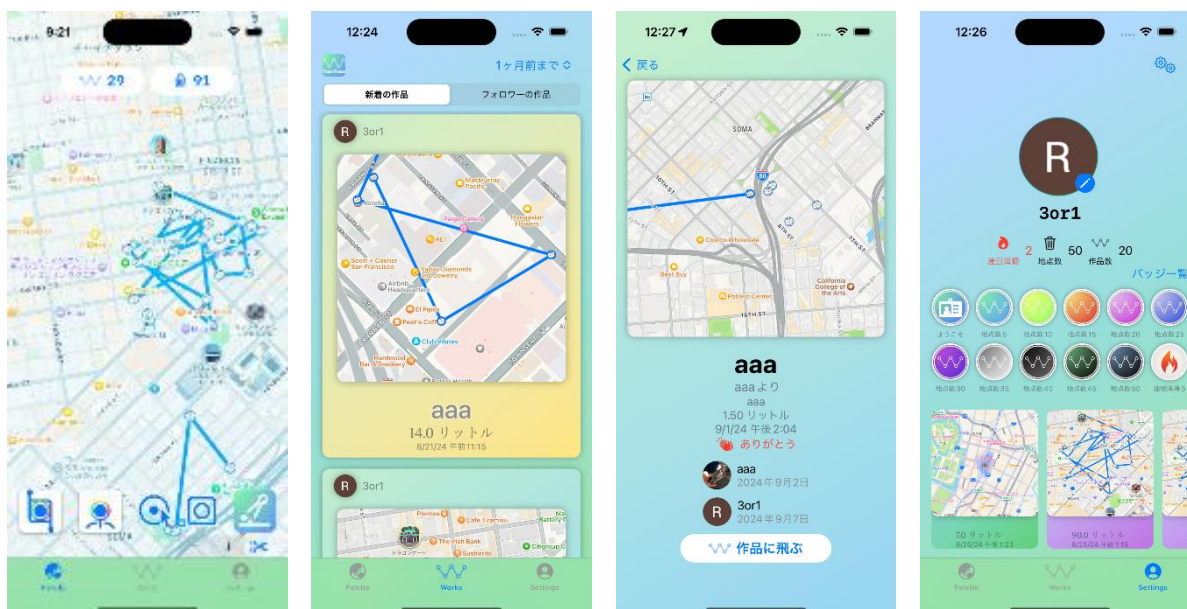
8:21

29

91

12:24

1ヶ月前まで

新着の作品

フォロワーの作品

3or1

aaa

14.0 リットル

8/21/24 午前11:15

3or1

Palette

Works

Settings

12:27

戻る

SOMA

aaa

aaaより

aaa

1.50 リットル

9/1/24 午後2:04

ありがとう

aaa

2024年9月2日

3or1

2024年9月7日

作品に飛ぶ

12:26

R

3or1

2

50

20

連日描画

地点数

作品数

バッジ一覧

ようこそ

地点数5

地点数10

地点数15

地点数20

地点数25

地点数30

地点数35

地点数40

地点数45

地点数50

連続描画3

20 リットル

90.0 リットル

Palette

Works

Settings